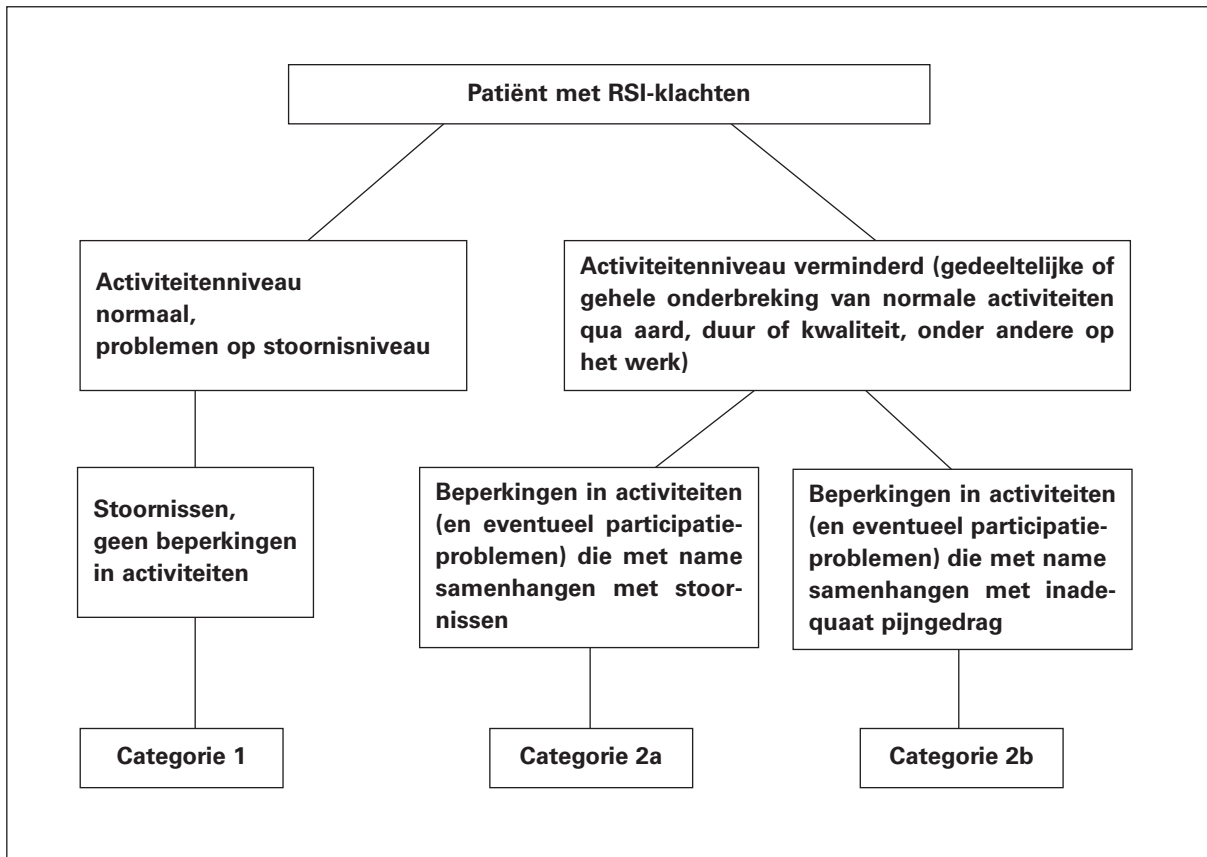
Patiënt met RSI-klachten

Activiteitenniveau normaal, problemen op stoornisniveau

Activiteitenniveau verminderd (gedeeltelijke of gehele onderbreking van normale activiteiten qua aard, duur of kwaliteit, onder andere op het werk)

Stoornissen, geen beperkingen in activiteiten

Beperkingen in activiteiten (en eventueel participatieproblemen) die met name samenhangen met stoornissen

Beperkingen in activiteiten (en eventueel participatieproblemen) die met name samenhangen met inadequaat pijngedrag

Categorie 1

Categorie 2a

Categorie 2b